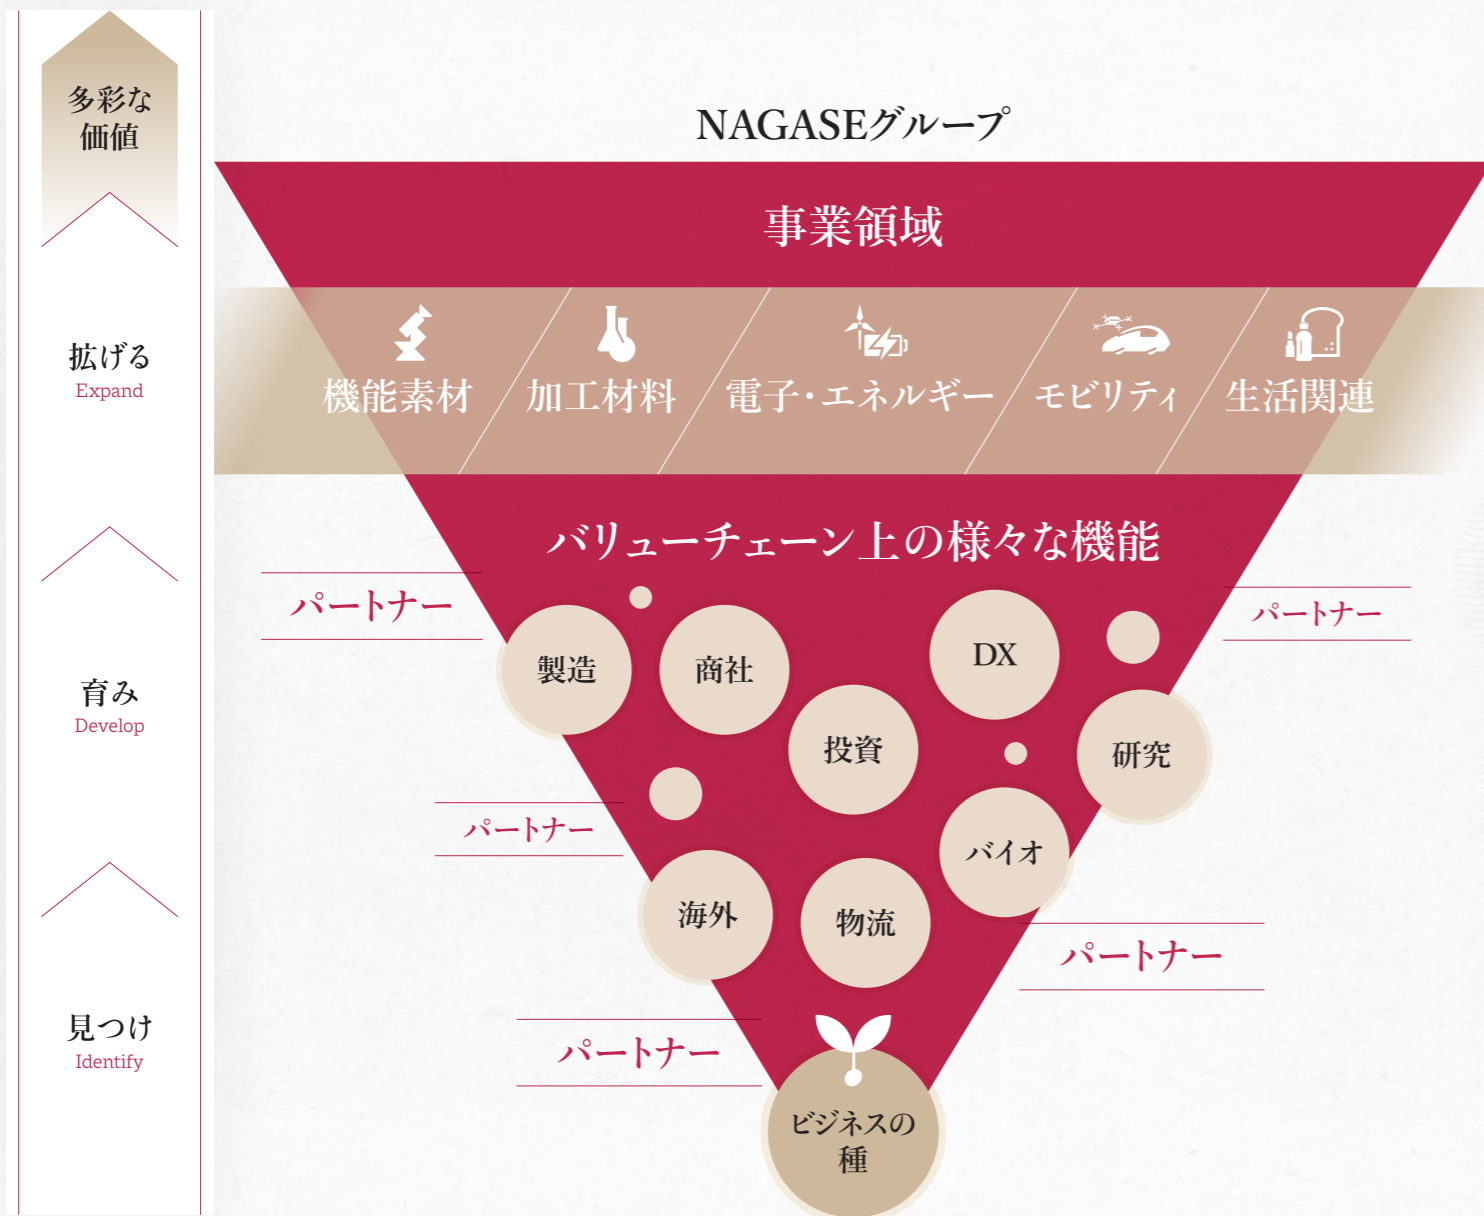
多彩な
価値

拡げる
Expand

育み
Develop

見つけ
Identify

NAGASEグループ

事業領域

機能素材 加工材料 電子・エネルギー モビリティ 生活関連

バリューチェーン上の様々な機能

パートナー

パートナー

製造

商社

DX

投資

研究

パートナー

バイオ

海外

物流

パートナー

パートナー

ビジネスの
種